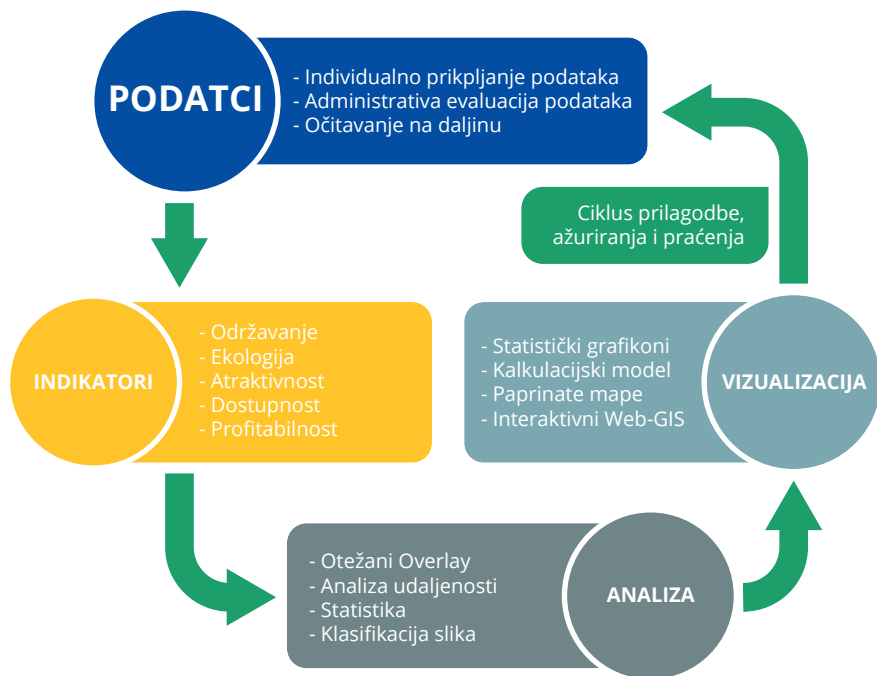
PODATCI

- Individualno prikpljanje podataka
- Administrativa evaluacija podataka
- Očitavanje na daljinu

Ciklus prilagodbe, ažuriranja i praćenja

INDIKATORI

- Održavanje
- Ekologija
- Atraktivnost
- Dostupnost
- Profitabilnost

- Statistički grafikoni
- Kalkulacijski model
- Paprinate mape
- Interaktivni Web-GIS

VIZUALIZACIJA

- Otežani Overlay
- Analiza udaljenosti
- Statistika
- Klasifikacija slika

ANALIZA